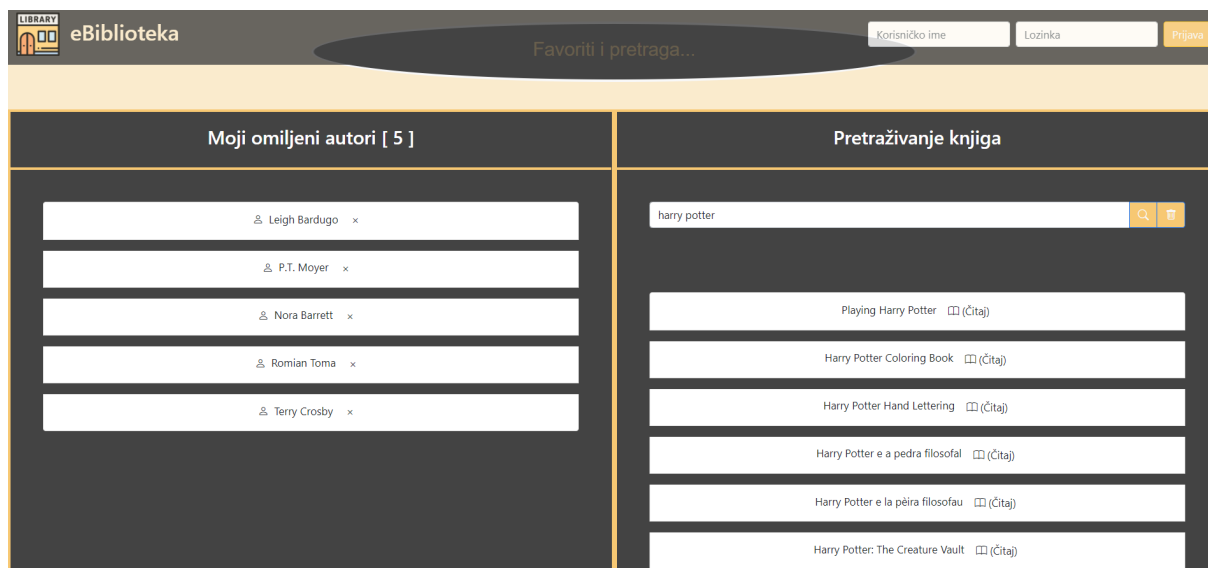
LIBRARY
eBiblioteka
Favoriti i pretraga...
Korisničko ime
Lozinka
Prijava

Moji omiljeni autori [ 5 ]

Leigh Bardugo ×
P.T. Moyer ×
Nora Barrett ×
Romian Toma ×
Terry Crosby ×

Pretraživanje knjiga

harry potter

Playing Harry Potter (Čitaj)
Harry Potter Coloring Book (Čitaj)
Harry Potter Hand Lettering (Čitaj)
Harry Potter e a pedra filosofal (Čitaj)
Harry Potter e la pèira filosofau (Čitaj)
Harry Potter: The Creature Vault (Čitaj)